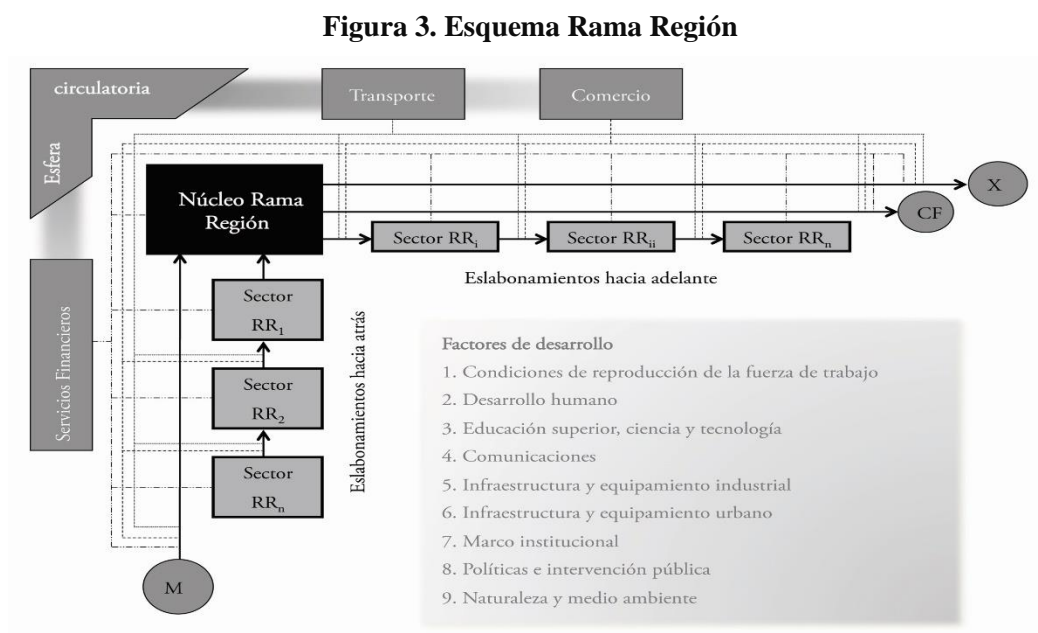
**Figura 3. Esquema Rama Región**

circulatoria

Esfera

Transporte

Comercio

Núcleo Rama Región

X

CF

Sector RR$_i$

Sector RR$_{ii}$

Sector RR$_n$

Eslabonamientos hacia adelante

Servicios Financieros

Sector RR$_1$

Sector RR$_2$

Sector RR$_n$

Eslabonamientos hacia atrás

M

Factores de desarrollo
1. Condiciones de reproducción de la fuerza de trabajo
2. Desarrollo humano
3. Educación superior, ciencia y tecnología
4. Comunicaciones
5. Infraestructura y equipamiento industrial
6. Infraestructura y equipamiento urbano
7. Marco institucional
8. Políticas e intervención pública
9. Naturaleza y medio ambiente